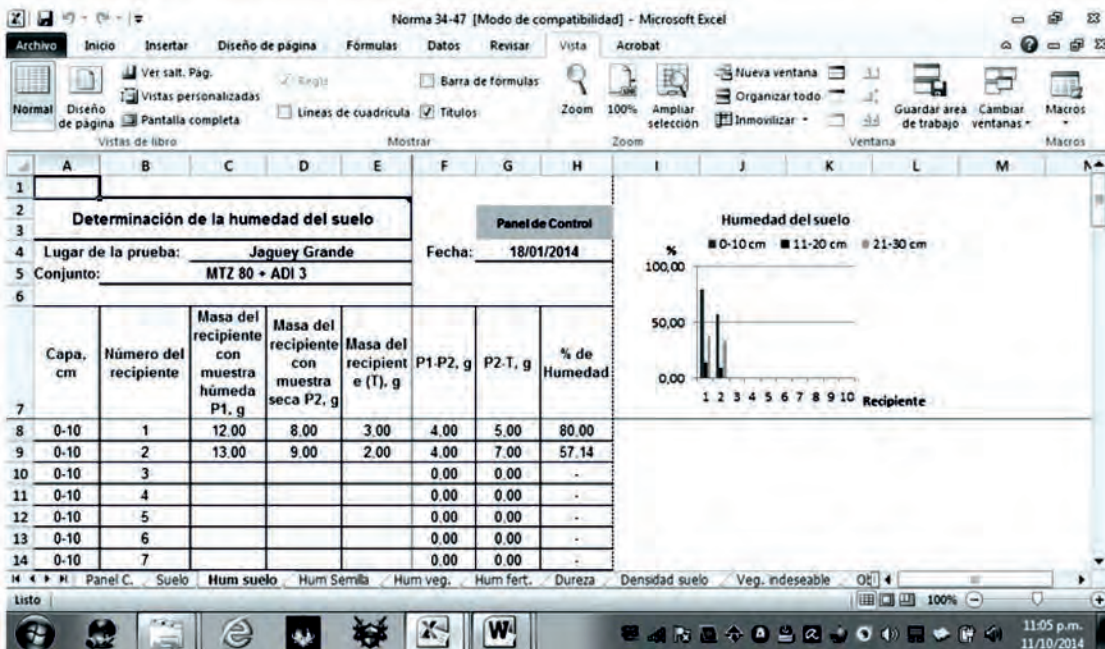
Norma 34-47 [Modo de compatibilidad] - Microsoft Excel

Archivo Inicio Insertar Diseño de página Fórmulas Datos Revisar Vista Acrobat

Normal Diseño de página Ver salt. Pág. Vistas personalizadas Pantalla completa Vistas de libro Regla Líneas de cuadrícula Barra de fórmulas Títulos Mostrar Zoom 100% Ampliar selección Zoom Nueva ventana Organizar todo Inmovilizar Ventana Guardar área de trabajo Cambiar ventanas Macros Macros

| | A | B | C | D | E | F | G | H |
|---|---|---|---|---|---|---|---|---|
| 1 | | | | | | | | |
| 2 | Determinación de la humedad del suelo | | | | | | Panel de Control | |
| 4 | Lugar de la prueba: | | Jaguey Grande | | | Fecha: | 18/01/2014 | |
| 5 | Conjunto: | | MTZ 80 + ADI 3 | | | | | |
| 7 | Capa, cm | Número del recipiente | Masa del recipiente con muestra húmeda P1, g | Masa del recipiente con muestra seca P2, g | Masa del recipiente (T), g | P1-P2, g | P2-T, g | % de Humedad |
| 8 | 0-10 | 1 | 12,00 | 8,00 | 3,00 | 4,00 | 5,00 | 80,00 |
| 9 | 0-10 | 2 | 13,00 | 9,00 | 2,00 | 4,00 | 7,00 | 57,14 |
| 10 | 0-10 | 3 | | | | 0,00 | 0,00 | - |
| 11 | 0-10 | 4 | | | | 0,00 | 0,00 | - |
| 12 | 0-10 | 5 | | | | 0,00 | 0,00 | - |
| 13 | 0-10 | 6 | | | | 0,00 | 0,00 | - |
| 14 | 0-10 | 7 | | | | 0,00 | 0,00 | - |

Humedad del suelo
0-10 cm 11-20 cm 21-30 cm
%
100,00
50,00
0,00
1 2 3 4 5 6 7 8 9 10 Recipiente

Panel C. Suelo Hum suelo Hum Semilla Hum veg. Hum fert. Dureza Densidad suelo Veg. indeseable

Listo 100%

11:05 p.m. 11/10/2014